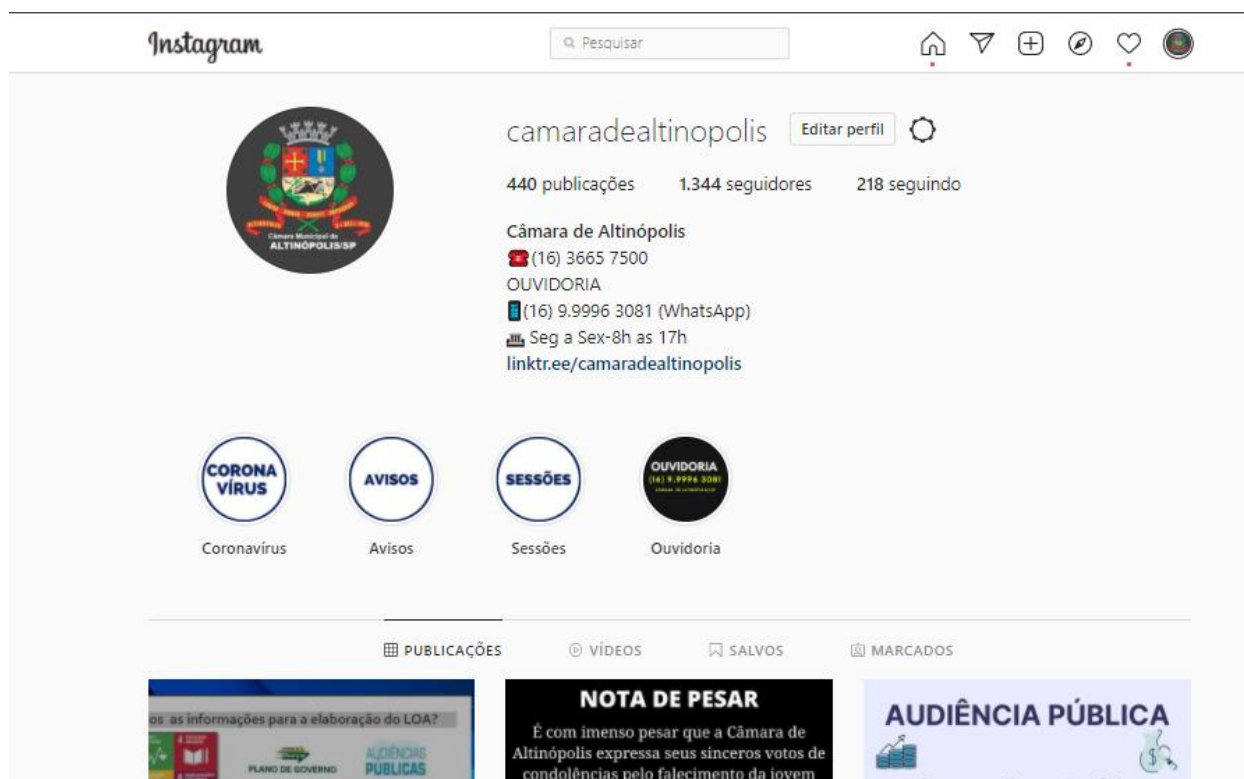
Instagram

Pesquisar

Câmara Municipal de ALTINÓPOLIS/SP

camaradealtinopolis Editar perfil

440 publicações 1.344 seguidores 218 seguindo

Câmara de Altinópolis
☎ (16) 3665 7500
OUVIDORIA
📱(16) 9.9996 3081 (WhatsApp)
Seg a Sex-8h as 17h
linktr.ee/camaradealtinopolis

CORONA VÍRUS
Coronavírus

AVISOS
Avisos

SESSÕES
Sessões

OUVIDORIA (16) 9.9996 3081
Ouvidoria

PUBLICAÇÕES VÍDEOS SALVOS MARCADOS

os as informações para a elaboração do LOA?
PLANO DE GOVERNO
AUDIÊNCIAS PÚBLICAS

NOTA DE PESAR
É com imenso pesar que a Câmara de Altinópolis expressa seus sinceros votos de condolências pelo falecimento da jovem

AUDIÊNCIA PÚBLICA